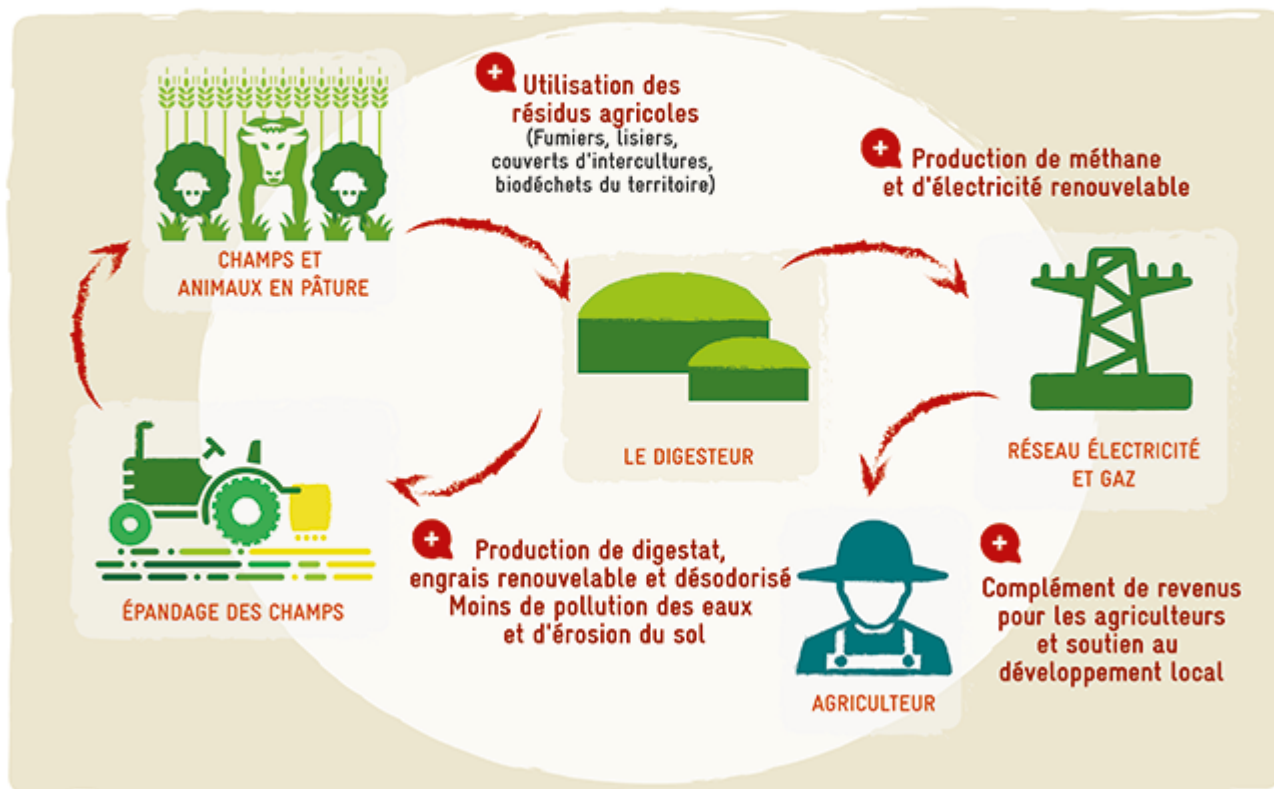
CHAMPS ET ANIMAUX EN PÂTURE

+ Utilisation des résidus agricoles
(Fumiers, lisiers, couverts d'intercultures, biodéchets du territoire)

+ Production de méthane et d'électricité renouvelable

LE DIGESTEUR

RÉSEAU ÉLECTRICITÉ ET GAZ

ÉPANDAGE DES CHAMPS

+ Production de digestat, engrais renouvelable et désodorisé
Moins de pollution des eaux et d'érosion du sol

AGRICULTEUR

+ Complément de revenus pour les agriculteurs et soutien au développement local